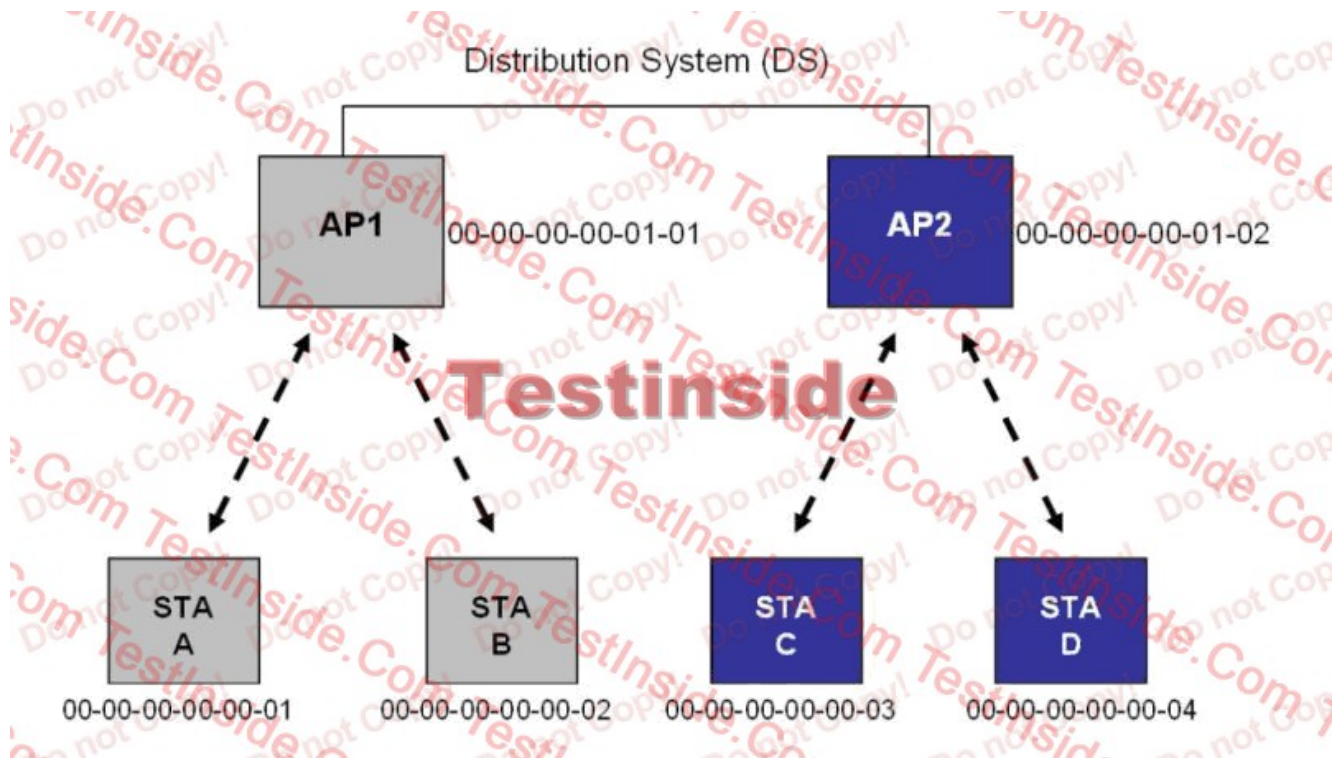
Distribution System (DS)

AP1 00-00-00-00-01-01

AP2 00-00-00-00-01-02

Testinside

STA A
00-00-00-00-00-01

STA B
00-00-00-00-00-02

STA C
00-00-00-00-00-03

STA D
00-00-00-00-00-04

TestInside.Com Do not Copy!